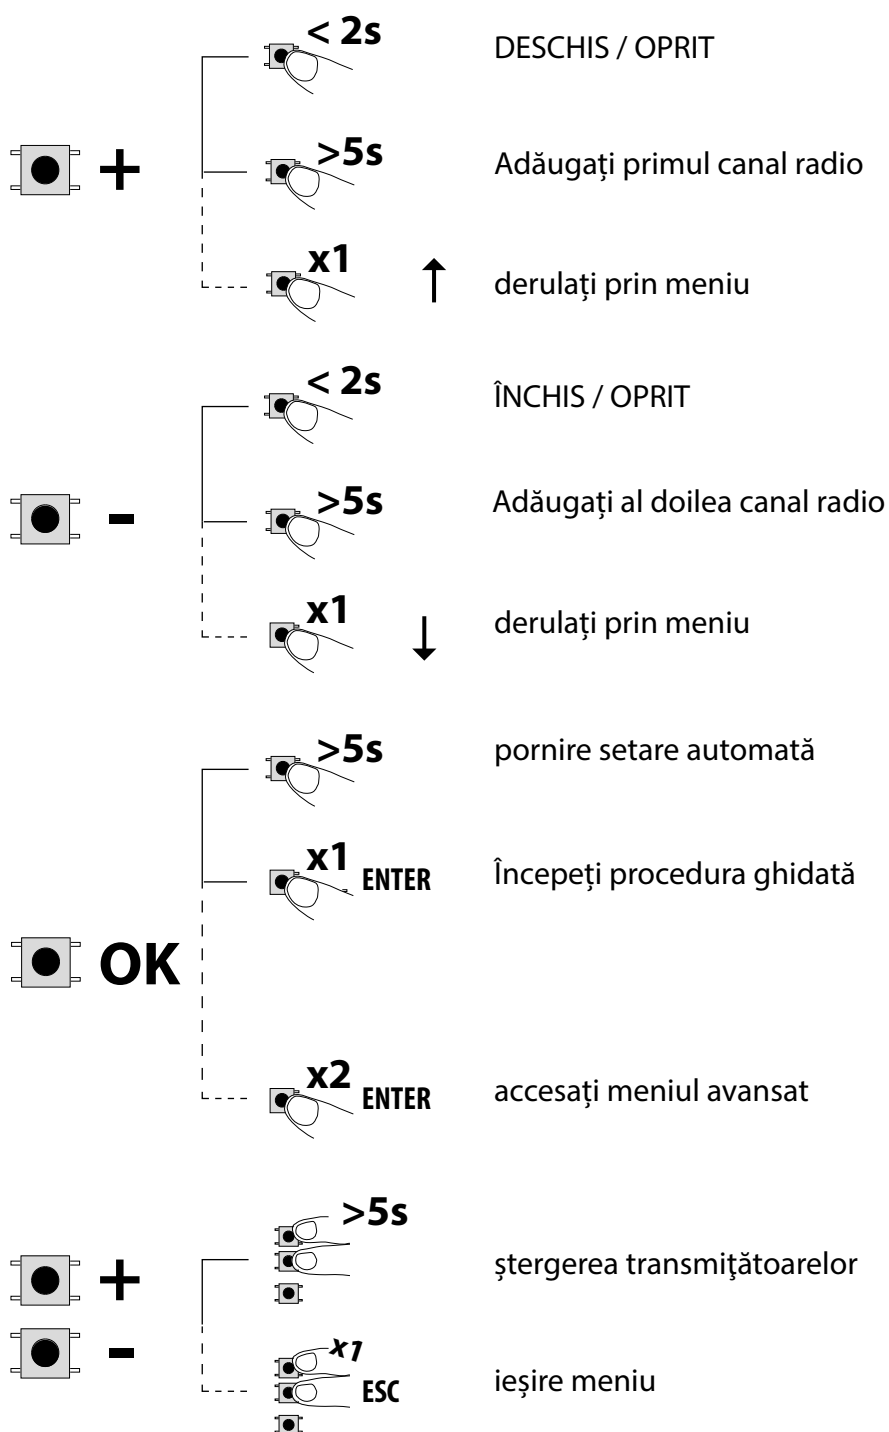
+

< 2s DESCHIS / OPRIT

>5s Adăugați primul canal radio

x1 derulați prin meniu

-

< 2s ÎNCHIS / OPRIT

>5s Adăugați al doilea canal radio

x1 derulați prin meniu

OK

>5s pornire setare automată

x1 ENTER Începeți procedura ghidată

x2 ENTER accesați meniul avansat

+
-

>5s ştergerea transmiţătoarelor

x1 ESC ieşire meniu